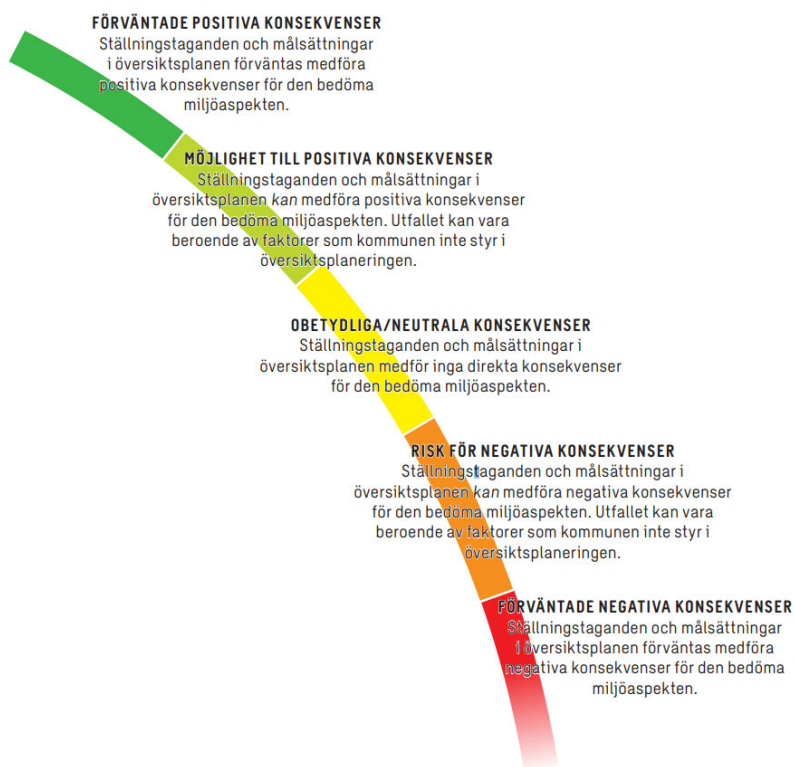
FÖRVÄNTADE POSITIVA KONSEKVENSER
Ställningstaganden och målsättningar i översiktsplanen förväntas medföra positiva konsekvenser för den bedöma miljöaspekten.

MÖJLIGHET TILL POSITIVA KONSEKVENSER
Ställningstaganden och målsättningar i översiktsplanen *kan* medföra positiva konsekvenser för den bedöma miljöaspekten. Utfallet kan vara beroende av faktorer som kommunen inte styr i översiktsplaneringen.

OBETYDLIGA/NEUTRALA KONSEKVENSER
Ställningstaganden och målsättningar i översiktsplanen medför inga direkta konsekvenser för den bedöma miljöaspekten.

RISK FÖR NEGATIVA KONSEKVENSER
Ställningstaganden och målsättningar i översiktsplanen *kan* medföra negativa konsekvenser för den bedöma miljöaspekten. Utfallet kan vara beroende av faktorer som kommunen inte styr i översiktsplaneringen.

FÖRVÄNTADE NEGATIVA KONSEKVENSER
Ställningstaganden och målsättningar i översiktsplanen förväntas medföra negativa konsekvenser för den bedöma miljöaspekten.